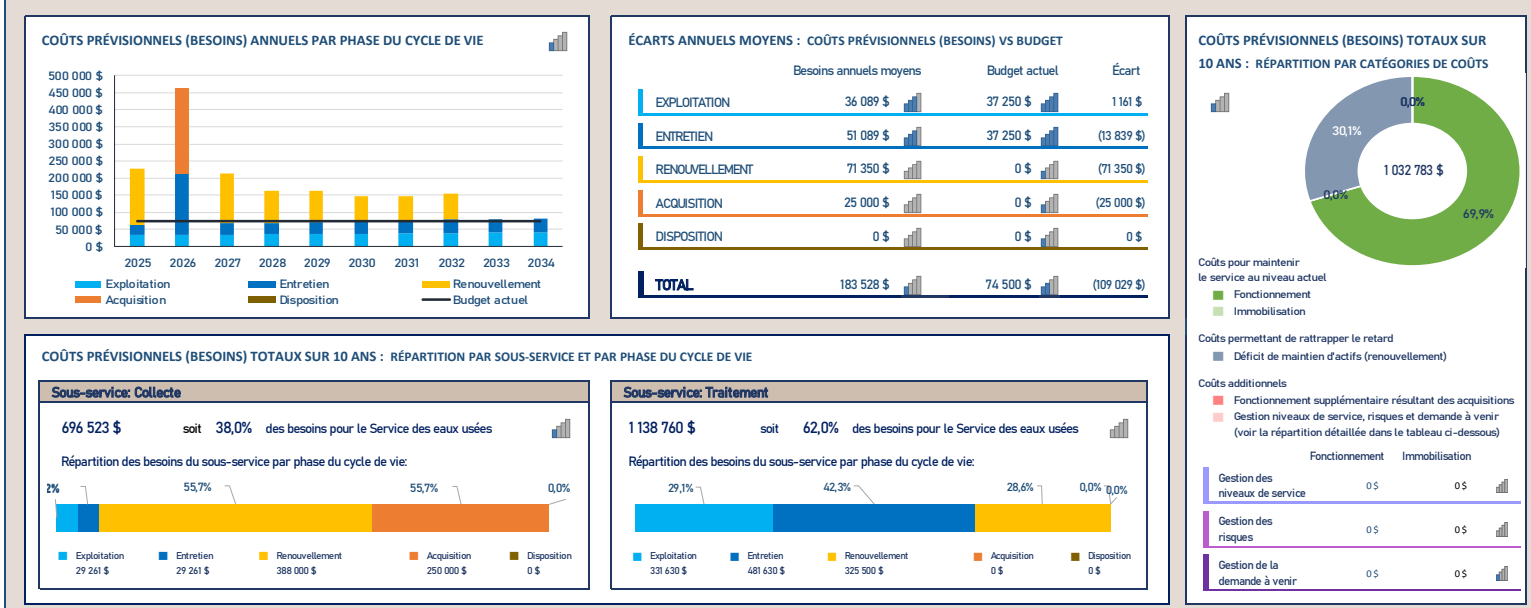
COÛTS PRÉVISIONNELS (BESOINS) ANNUELS PAR PHASE DU CYCLE DE VIE

500 000 $
450 000 $
400 000 $
350 000 $
300 000 $
250 000 $
200 000 $
150 000 $
100 000 $
50 000 $
0 $

2025 2026 2027 2028 2029 2030 2031 2032 2033 2034

Exploitation
Entretien
Renouvellement
Acquisition
Disposition
Budget actuel

ÉCARTS ANNUELS MOYENS : COÛTS PRÉVISIONNELS (BESOINS) VS BUDGET

| | Besoins annuels moyens | Budget actuel | Écart |
|---|---|---|---|
| EXPLOITATION | 36 089 $ | 37 250 $ | 1 161 $ |
| ENTRETIEN | 51 089 $ | 37 250 $ | (13 839 $) |
| RENOUVELLEMENT | 71 350 $ | 0 $ | (71 350 $) |
| ACQUISITION | 25 000 $ | 0 $ | (25 000 $) |
| DISPOSITION | 0 $ | 0 $ | 0 $ |
| TOTAL | 183 528 $ | 74 500 $ | (109 029 $) |

COÛTS PRÉVISIONNELS (BESOINS) TOTAUX SUR 10 ANS : RÉPARTITION PAR CATÉGORIES DE COÛTS

0,0%
30,1%
1 032 783 $
0,0%
69,9%

Coûts pour maintenir le service au niveau actuel
Fonctionnement
Immobilisation

Coûts permettant de rattrapper le retard
Déficit de maintien d'actifs (renouvellement)

Coûts additionnels
Fonctionnement supplémentaire résultant des acquisitions
Gestion niveaux de service, risques et demande à venir (voir la répartition détaillée dans le tableau ci-dessous)

| | Fonctionnement | Immobilisation |
|---|---|---|
| Gestion des niveaux de service | 0 $ | 0 $ |
| Gestion des risques | 0 $ | 0 $ |
| Gestion de la demande à venir | 0 $ | 0 $ |

COÛTS PRÉVISIONNELS (BESOINS) TOTAUX SUR 10 ANS : RÉPARTITION PAR SOUS-SERVICE ET PAR PHASE DU CYCLE DE VIE

Sous-service: Collecte

696 523 $ soit 38,0% des besoins pour le Service des eaux usées

Répartition des besoins du sous-service par phase du cycle de vie:

2% 55,7% 55,7% 0,0%

Exploitation 29 261 $
Entretien 29 261 $
Renouvellement 388 000 $
Acquisition 250 000 $
Disposition 0 $

Sous-service: Traitement

1 138 760 $ soit 62,0% des besoins pour le Service des eaux usées

Répartition des besoins du sous-service par phase du cycle de vie:

29,1% 42,3% 28,6% 0,0% 0,0%

Exploitation 331 630 $
Entretien 481 630 $
Renouvellement 325 500 $
Acquisition 0 $
Disposition 0 $